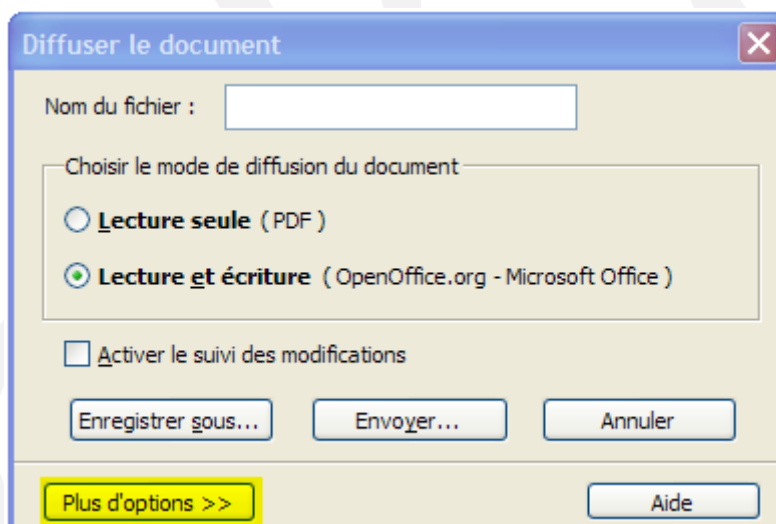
Diffuser le document

Nom du fichier :

Choisir le mode de diffusion du document

Lecture seule ( PDF )

Lecture et écriture ( OpenOffice.org - Microsoft Office )

Activer le suivi des modifications

Enregistrer sous...

Envoyer...

Annuler

Plus d'options >>

Aide